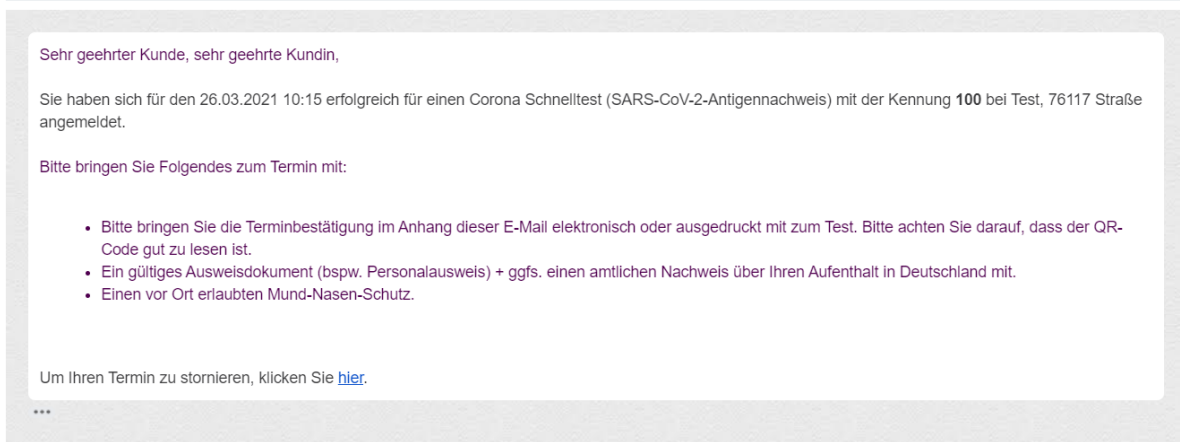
Sehr geehrter Kunde, sehr geehrte Kundin,

Sie haben sich für den 26.03.2021 10:15 erfolgreich für einen Corona Schnelltest (SARS-CoV-2-Antigennachweis) mit der Kennung **100** bei Test, 76117 Straße angemeldet.

Bitte bringen Sie Folgendes zum Termin mit:

- Bitte bringen Sie die Terminbestätigung im Anhang dieser E-Mail elektronisch oder ausgedruckt mit zum Test. Bitte achten Sie darauf, dass der QR-Code gut zu lesen ist.
- Ein gültiges Ausweisdokument (bspw. Personalausweis) + ggfs. einen amtlichen Nachweis über Ihren Aufenthalt in Deutschland mit.
- Einen vor Ort erlaubten Mund-Nasen-Schutz.

Um Ihren Termin zu stornieren, klicken Sie hier.

...